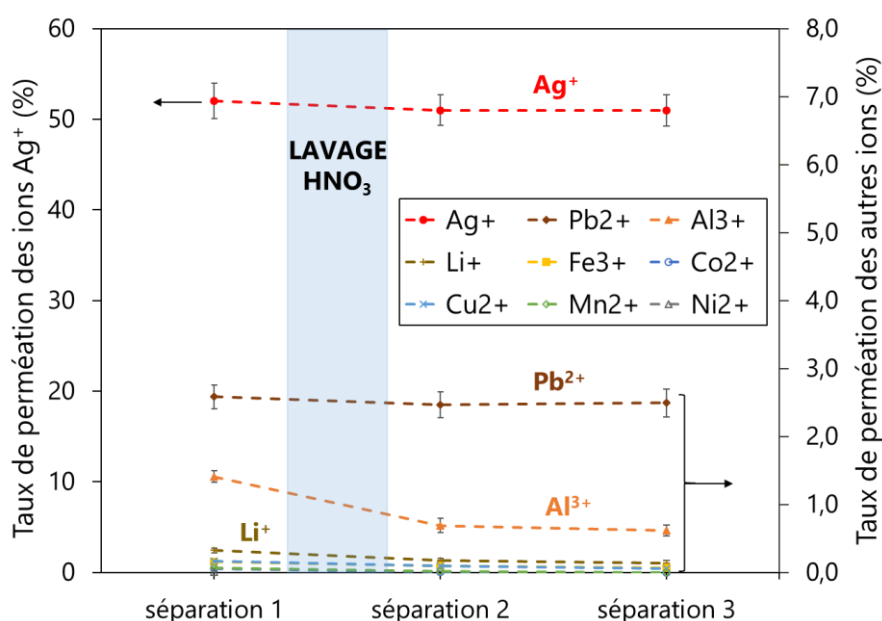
Taux de perméation des ions Ag$^+$ (%)

60
50
40
30
20
10
0

Taux de perméation des autres ions (%)

8,0
7,0
6,0
5,0
4,0
3,0
2,0
1,0
0,0

Ag$^+$

LAVAGE
HNO$_3$

Ag+
Pb2+
Al3+
Li+
Fe3+
Co2+
Cu2+
Mn2+
Ni2+

Pb$^{2+}$

Al$^{3+}$

Li$^+$

séparation 1
séparation 2
séparation 3